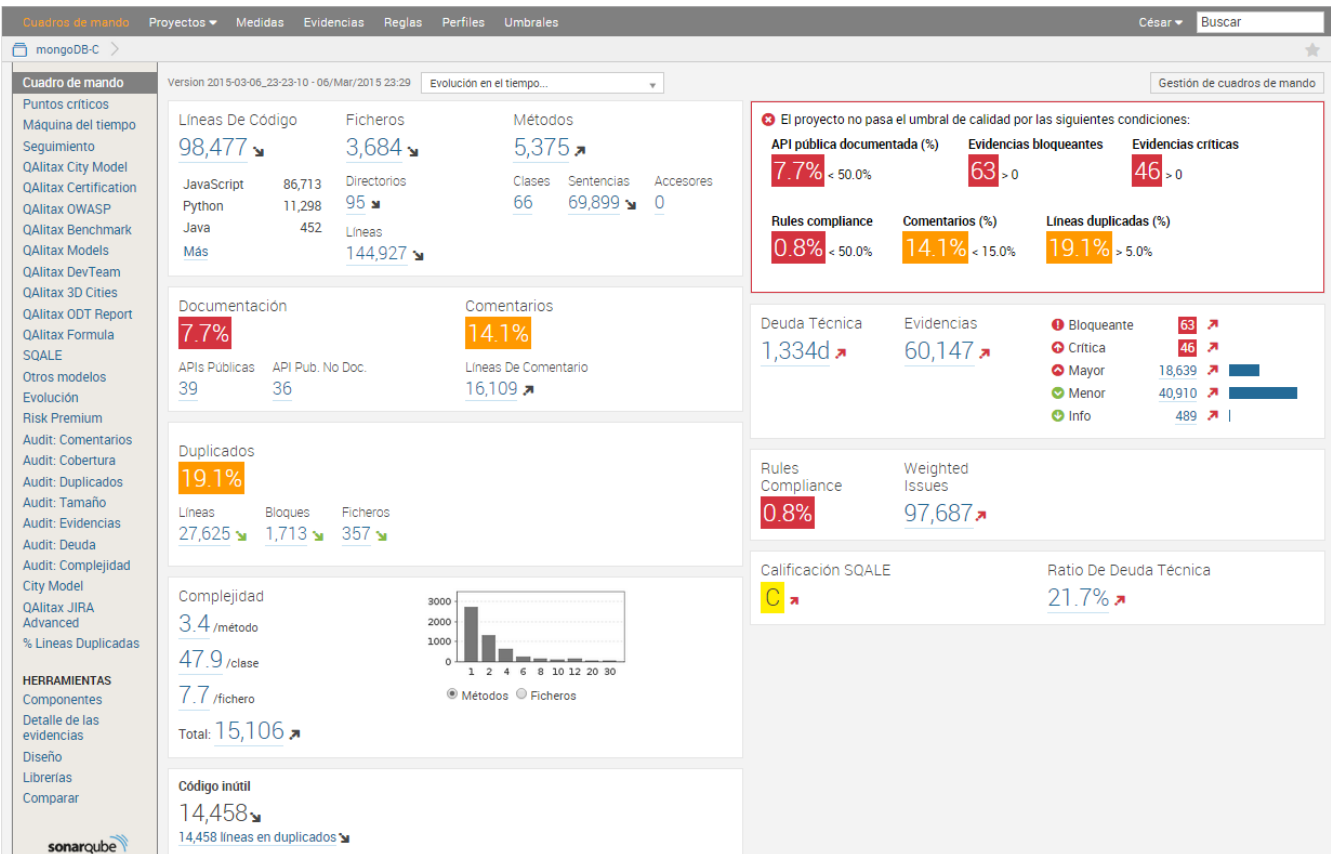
Cuadros de mando Proyectos Medidas Evidencias Reglas Perfiles Umbrales César Buscar

mongoDB-C

Cuadro de mando
Puntos críticos
Máquina del tiempo
Seguimiento
QAlitax City Model
QAlitax Certification
QAlitax OWASP
QAlitax Benchmark
QAlitax Models
QAlitax DevTeam
QAlitax 3D Cities
QAlitax ODT Report
QAlitax Formula
SQALE
Otros modelos
Evolución
Risk Premium
Audit: Comentarios
Audit: Cobertura
Audit: Duplicados
Audit: Tamaño
Audit: Evidencias
Audit: Deuda
Audit: Complejidad
City Model
QAlitax JIRA Advanced
% Lineas Duplicadas

HERRAMIENTAS
Componentes
Detalle de las evidencias
Diseño
Librerías
Comparar

sonarqube

Version 2015-03-06_23-23-10 - 06/Mar/2015 23:29 Evolución en el tiempo...

Gestión de cuadros de mando

Líneas De Código
98,477

| JavaScript | 86,713 |
|---|---|
| Python | 11,298 |
| Java | 452 |

Más

Ficheros
3,684
Directorios
95
Líneas
144,927

Métodos
5,375
Clases
66
Sentencias
69,899
Accesores
0

Documentación
7.7%
APIs Públicas
39
API Pub. No Doc.
36

Comentarios
14.1%
Líneas De Comentario
16,109

Duplicados
19.1%
Líneas
27,625
Bloques
1,713
Ficheros
357

Complejidad
3.4 /método
47.9 /clase
7.7 /fichero
Total: 15,106

3000
2000
1000
0
1 2 4 6 8 10 12 20 30
Métodos Ficheros

Código inútil
14,458
14,458 líneas en duplicados

El proyecto no pasa el umbral de calidad por las siguientes condiciones:
API pública documentada (%)
7.7% < 50.0%
Evidencias bloqueantes
63 > 0
Evidencias críticas
46 > 0
Rules compliance
0.8% < 50.0%
Comentarios (%)
14.1% < 15.0%
Líneas duplicadas (%)
19.1% > 5.0%

Deuda Técnica
1,334d
Evidencias
60,147
Bloqueante 63
Crítica 46
Mayor 18,639
Menor 40,910
Info 489

Rules Compliance
0.8%
Weighted Issues
97,687

Calificación SQALE
C
Ratio De Deuda Técnica
21.7%